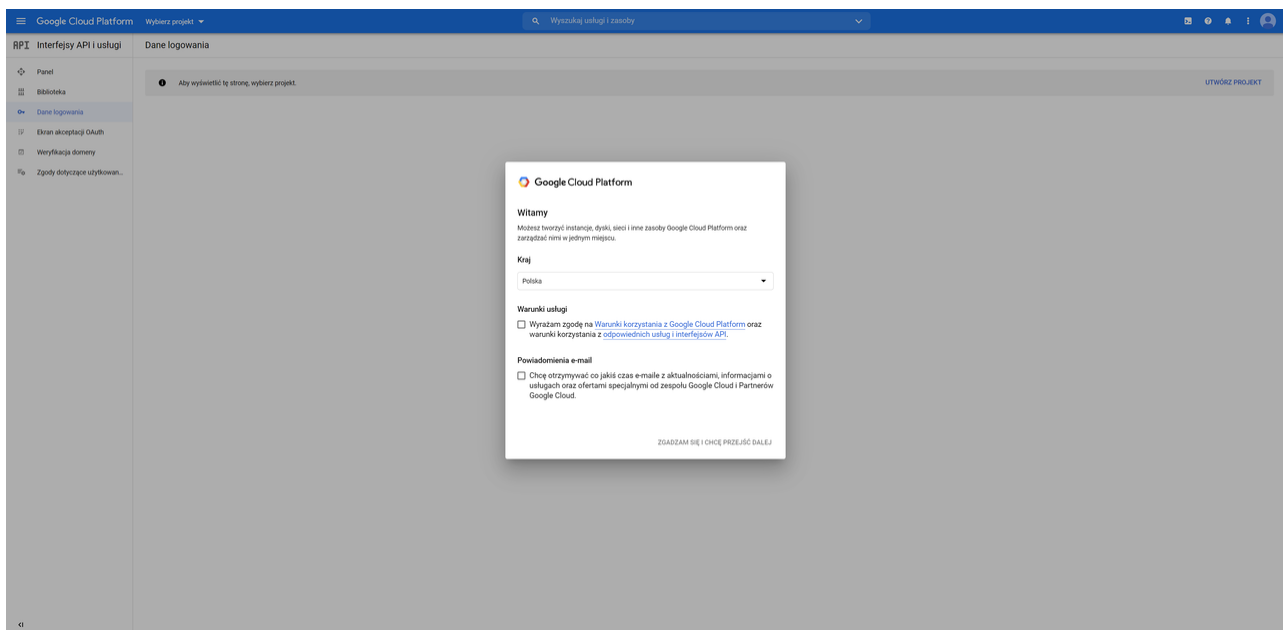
Google Cloud Platform Wybierz projekt

Wyszukaj usługi i zasoby

API Interfejsy API i usługi

Dane logowania

Panel

Biblioteka

Dane logowania

Ekran akceptacji OAuth

Weryfikacja domeny

Zgody dotyczące użytkowan...

Aby wyświetlić tę stronę, wybierz projekt.

UTWÓRZ PROJEKT

Google Cloud Platform

Witamy

Możesz tworzyć instancje, dyski, sieci i inne zasoby Google Cloud Platform oraz zarządzać nimi w jednym miejscu.

Kraj

Polska

Warunki usługi

Wyrażam zgodę na Warunki korzystania z Google Cloud Platform oraz warunki korzystania z odpowiednich usług i interfejsów API.

Powiadomienia e-mail

Chcę otrzymywać co jakiś czas e-maile z aktualnościami, informacjami o usługach oraz ofertami specjalnymi od zespołu Google Cloud i Partnerów Google Cloud.

ZGADZAM SIĘ I CHCĘ PRZEJŚĆ DALEJ